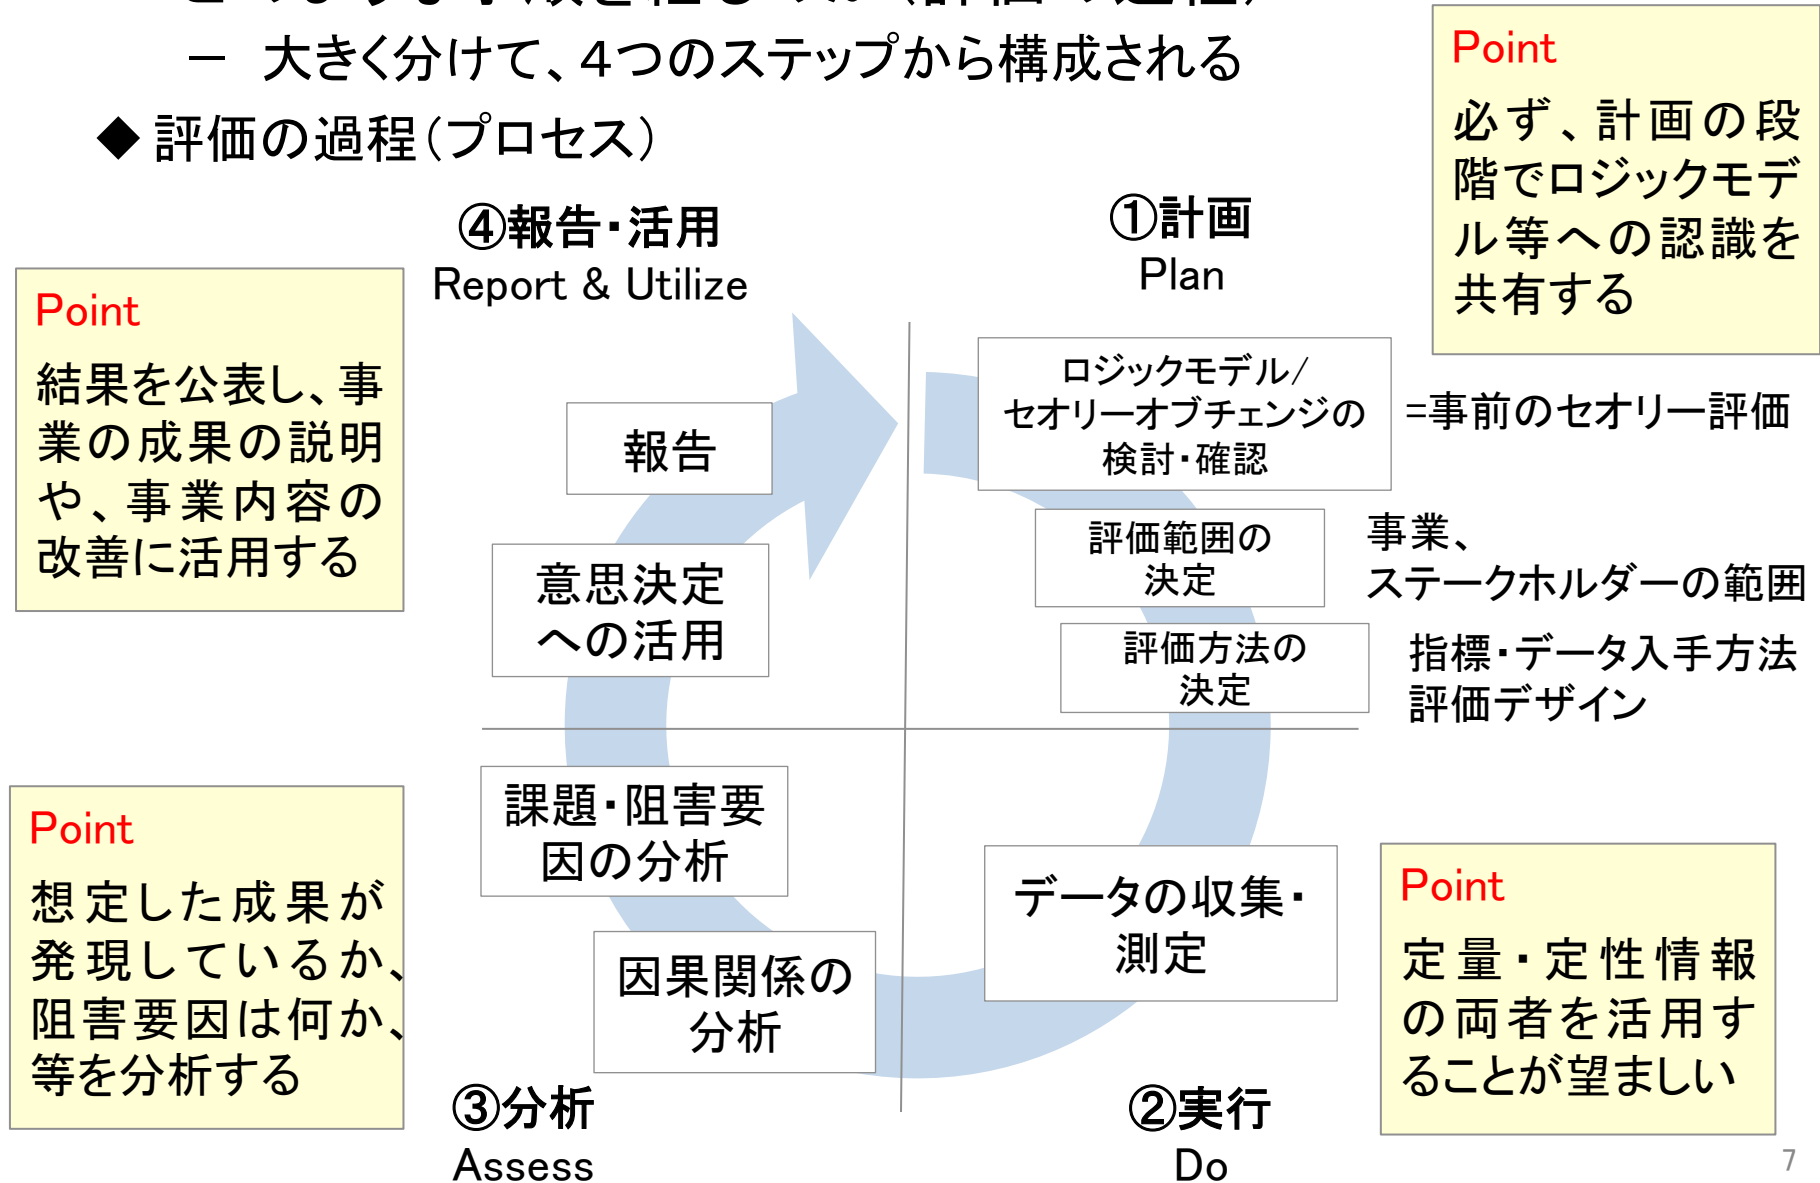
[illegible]

– 大きく分けて、4つのステップから構成される

◆ 評価の過程(プロセス)

Point
必ず、計画の段階でロジックモデル等への認識を共有する

④報告・活用
Report & Utilize

①計画
Plan

Point
結果を公表し、事業の成果の説明や、事業内容の改善に活用する

ロジックモデル/セオリーオブチェンジの検討・確認

=事前のセオリー評価

報告

評価範囲の決定

事業、ステークホルダーの範囲

意思決定への活用

評価方法の決定

指標・データ入手方法
評価デザイン

課題・阻害要因の分析

Point
想定した成果が発現しているか、阻害要因は何か、等を分析する

データの収集・測定

因果関係の分析

Point
定量・定性情報の両者を活用することが望ましい

③分析
Assess

②実行
Do

7